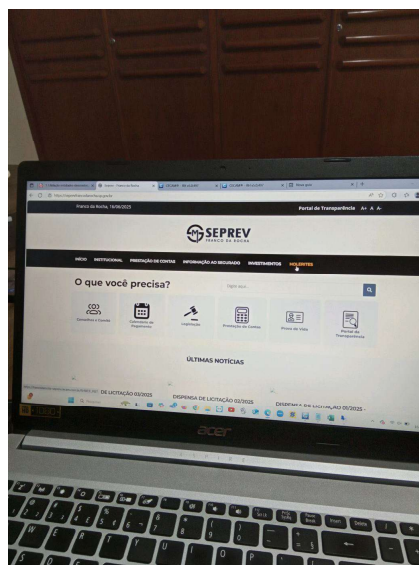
Franco da Rocha, 18/06/2025

Portal de Transparência A+ A A-

SEPREV
FRANCO DA ROCHA

INÍCIO INSTITUCIONAL PRESTAÇÃO DE CONTAS INFORMAÇÃO AO SEGURADO INVESTIMENTOS HOLERITES

O que você precisa?

Digite aqui...

Conselhos e Comitê

Calendário de Pagamento

Legislação

Prestação de Contas

Prova de Vida

Portal da Transparência

ÚLTIMAS NOTÍCIAS

DE LICITAÇÃO 03/2025

DISPENSA DE LICITAÇÃO 02/2025

DISPENSA DE LICITAÇÃO 01/2025 -

acer